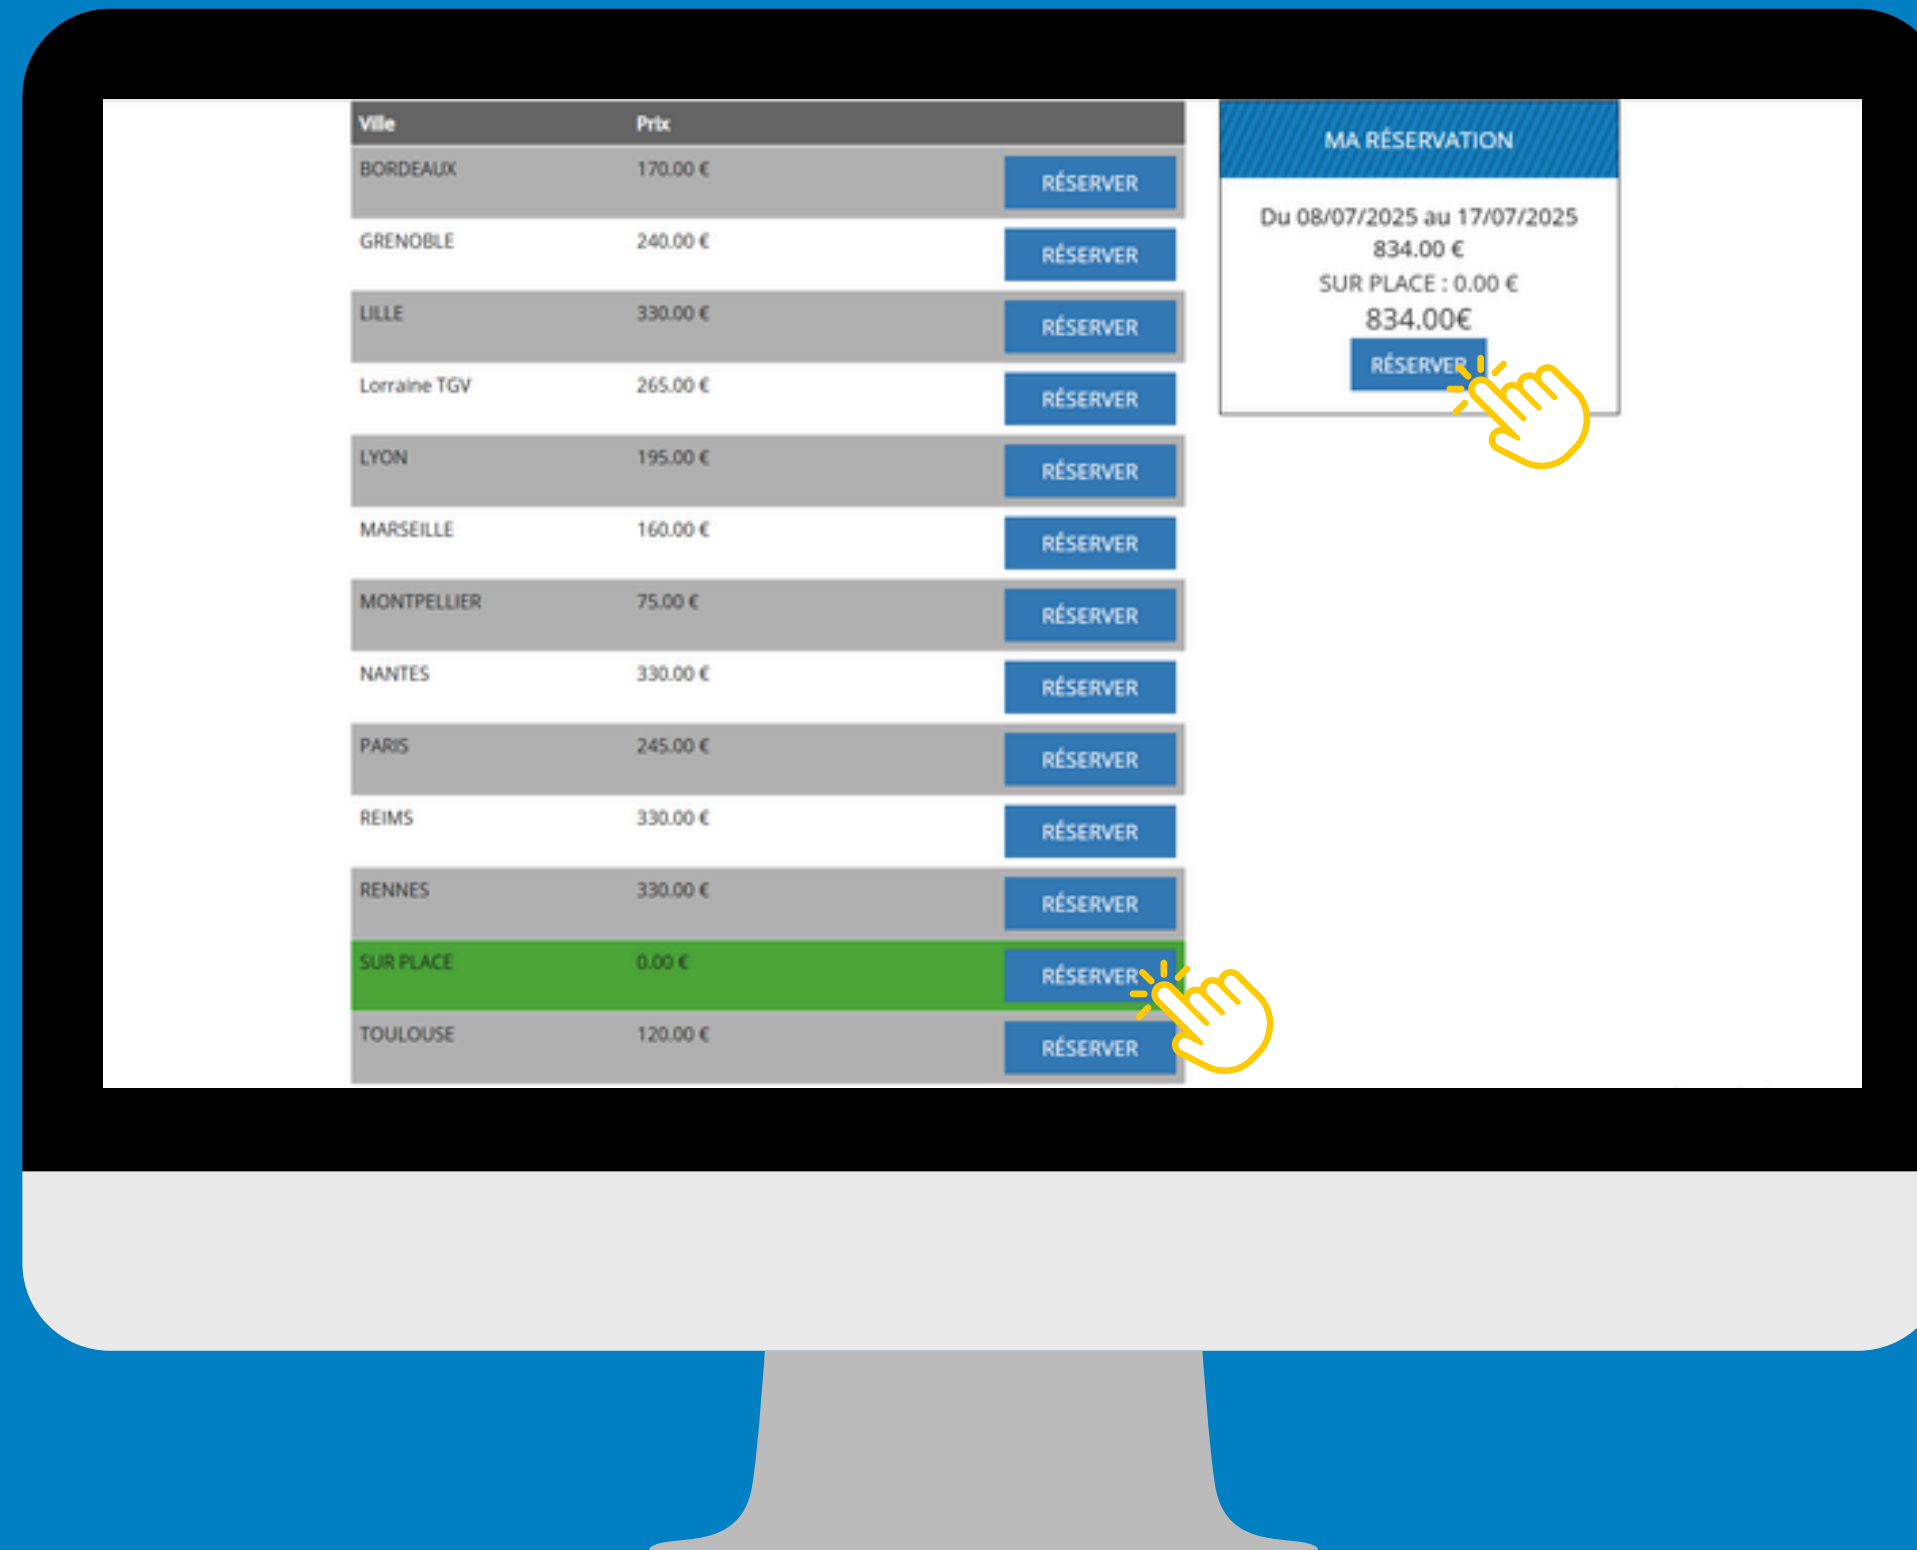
| Ville | Prix | |
|---|---|---|
| BORDEAUX | 170.00 € | RÉSERVER |
| GRENOBLE | 240.00 € | RÉSERVER |
| LILLE | 330.00 € | RÉSERVER |
| Lorraine TGV | 265.00 € | RÉSERVER |
| LYON | 195.00 € | RÉSERVER |
| MARSEILLE | 160.00 € | RÉSERVER |
| MONTPELLIER | 75.00 € | RÉSERVER |
| NANTES | 330.00 € | RÉSERVER |
| PARIS | 245.00 € | RÉSERVER |
| REIMS | 330.00 € | RÉSERVER |
| RENNES | 330.00 € | RÉSERVER |
| SUR PLACE | 0.00 € | RÉSERVER |
| TOULOUSE | 120.00 € | RÉSERVER |

MA RÉSERVATION

Du 08/07/2025 au 17/07/2025
834.00 €
SUR PLACE : 0.00 €
834.00€
RÉSERVER